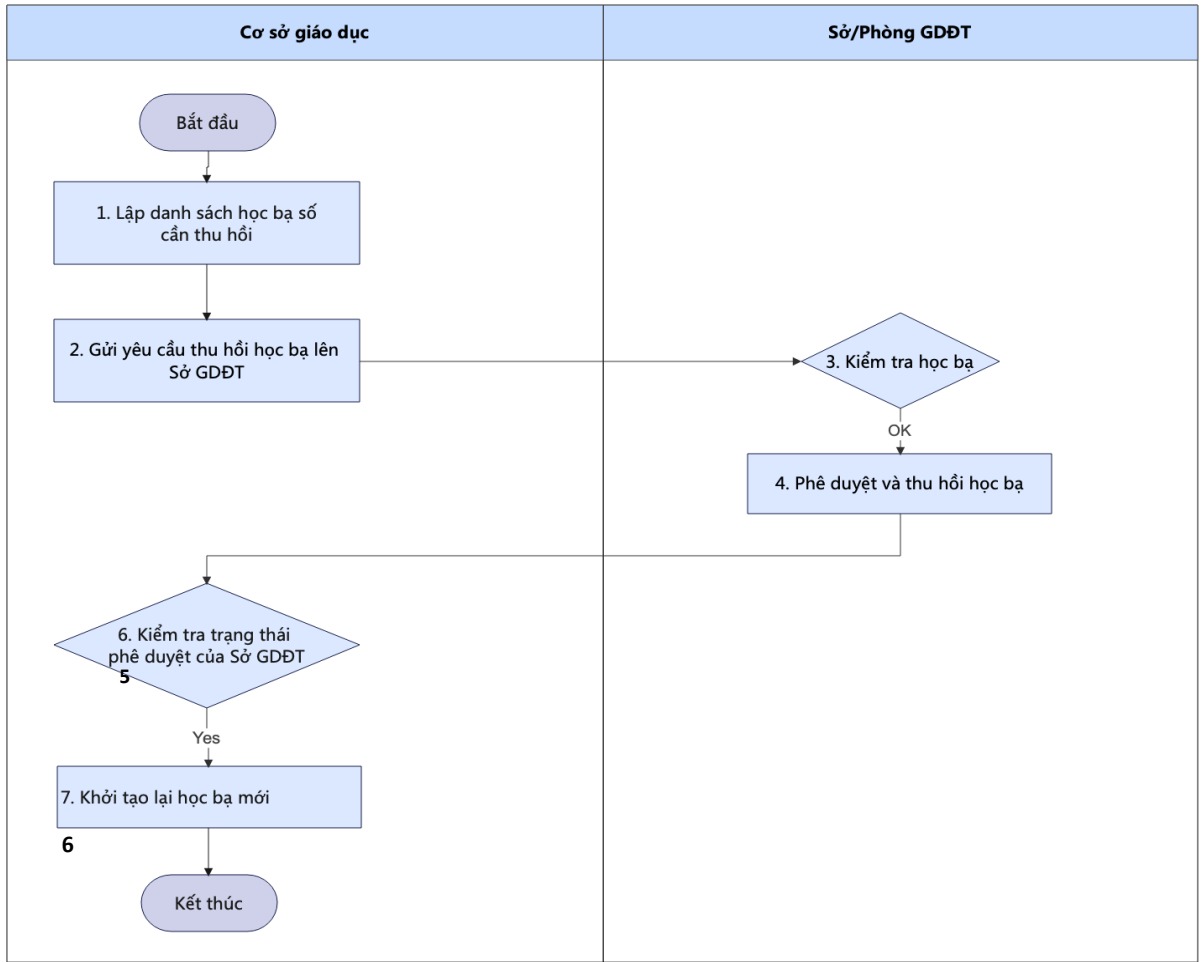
Cơ sở giáo dục

Sở/Phòng GDĐT

Bắt đầu

1. Lập danh sách học bạ số cần thu hồi

2. Gửi yêu cầu thu hồi học bạ lên Sở GDĐT

3. Kiểm tra học bạ

OK

4. Phê duyệt và thu hồi học bạ

6. Kiểm tra trạng thái phê duyệt của Sở GDĐT

5

Yes

7. Khởi tạo lại học bạ mới

6

Kết thúc